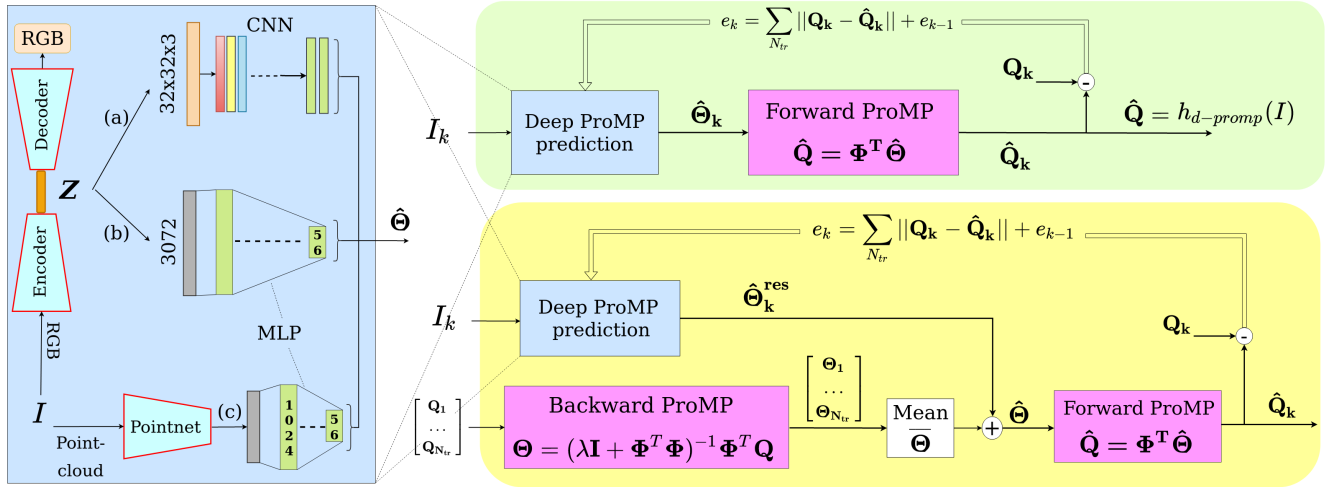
RGB

Decoder

Z

Encoder

RGB

I

Point-cloud

Pointnet

(a)

(b)

(c)

32x32x3

CNN

3072

5 6

MLP

1 0 2 4

5 6

$\hat{\Theta}$

$e_k = \sum_{N_{tr}} ||\mathbf{Q_k} - \hat{\mathbf{Q}}_\mathbf{k}|| + e_{k-1}$

$\mathbf{Q_k}$

-

$I_k$

Deep ProMP prediction

$\hat{\Theta}_\mathbf{k}$

Forward ProMP

$\hat{\mathbf{Q}} = \mathbf{\Phi^T} \hat{\Theta}$

$\hat{\mathbf{Q}} = h_{d-promp}(I)$

$\hat{\mathbf{Q}}_\mathbf{k}$

$e_k = \sum_{N_{tr}} ||\mathbf{Q_k} - \hat{\mathbf{Q}}_\mathbf{k}|| + e_{k-1}$

$I_k$

Deep ProMP prediction

$\hat{\Theta}^{\mathbf{res}}_\mathbf{k}$

$\mathbf{Q_k}$

-

$\begin{bmatrix} \mathbf{Q_1} \\ \dots \\ \mathbf{Q_{N_{tr}}} \end{bmatrix}$

Backward ProMP

$\Theta = (\lambda \mathbf{I} + \mathbf{\Phi}^T \mathbf{\Phi})^{-1} \mathbf{\Phi}^T \mathbf{Q}$

$\begin{bmatrix} \Theta_\mathbf{1} \\ \dots \\ \Theta_{\mathbf{N_{tr}}} \end{bmatrix}$

Mean

$\overline{\Theta}$

+

$\hat{\Theta}$

Forward ProMP

$\hat{\mathbf{Q}} = \mathbf{\Phi^T} \hat{\Theta}$

$\hat{\mathbf{Q}}_\mathbf{k}$